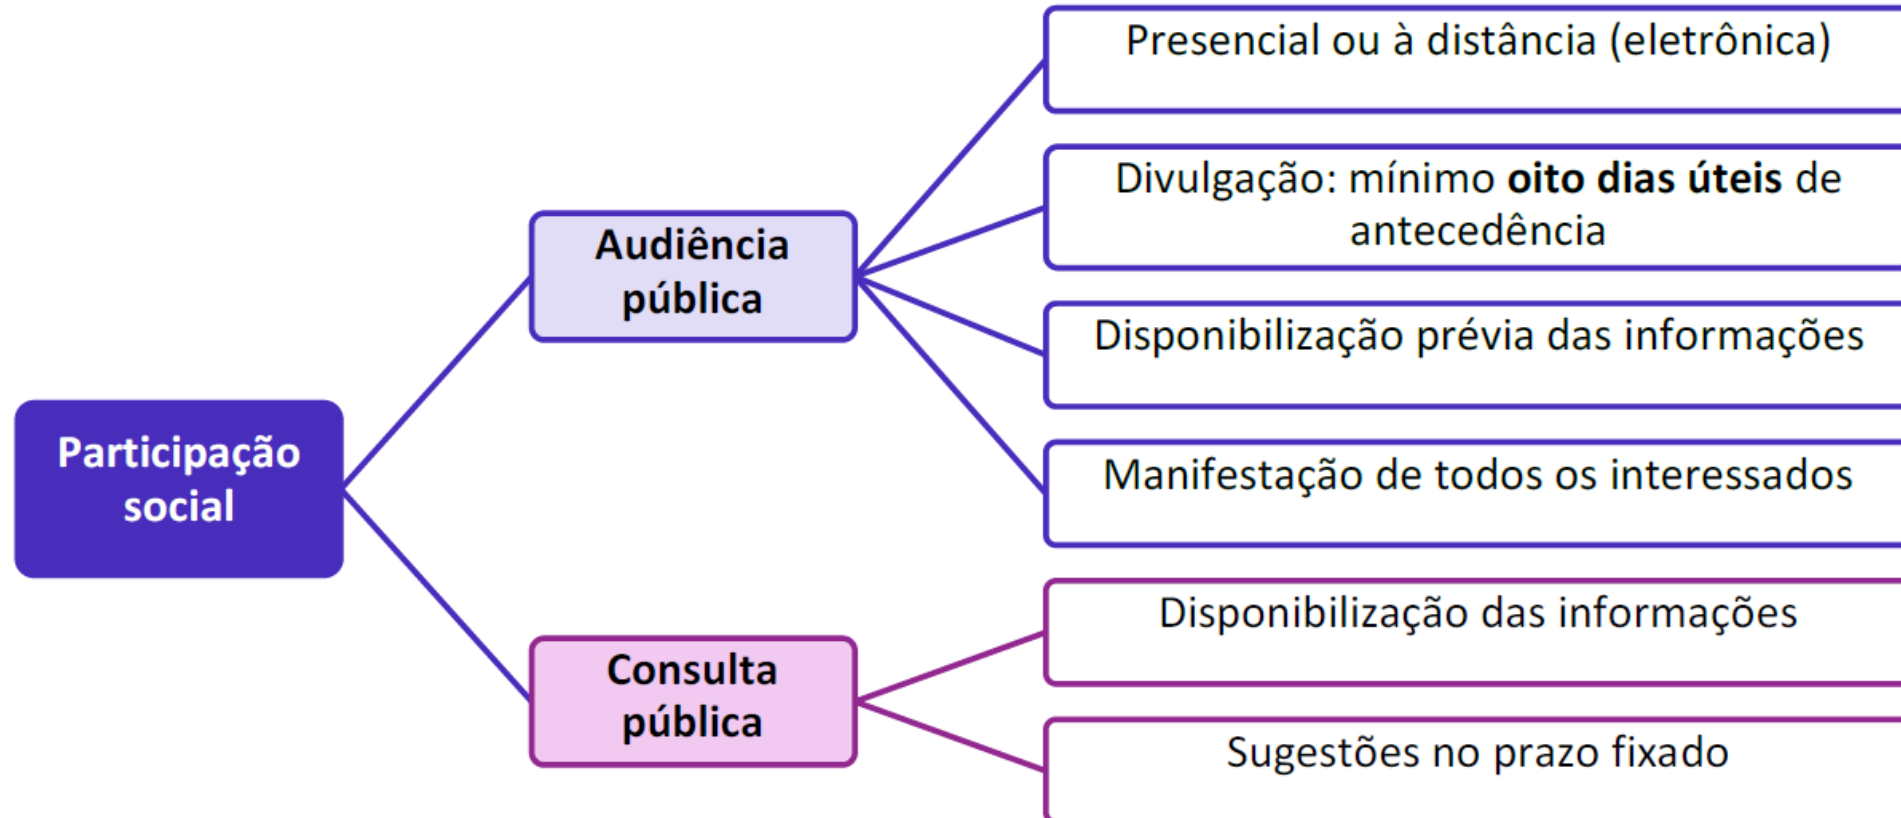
Participação social

Audiência pública

Presencial ou à distância (eletrônica)

Divulgação: mínimo **oito dias úteis** de antecedência

Disponibilização prévia das informações

Manifestação de todos os interessados

Consulta pública

Disponibilização das informações

Sugestões no prazo fixado